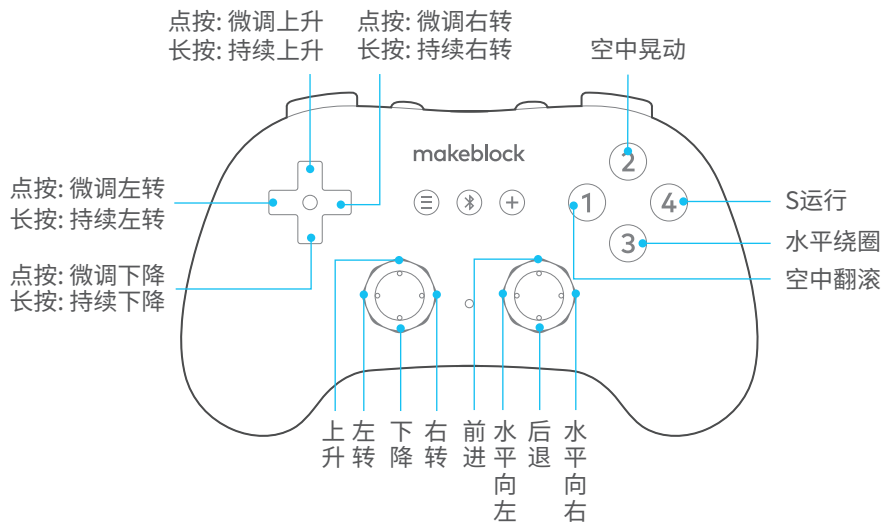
点按: 微调上升
长按: 持续上升

点按: 微调右转
长按: 持续右转

空中晃动

点按: 微调左转
长按: 持续左转

makeblock

2

1

4

S运行

3

水平绕圈

空中翻滚

点按: 微调下降
长按: 持续下降

上升

左转

下降

右转

前进

水平向左

后退

水平向右